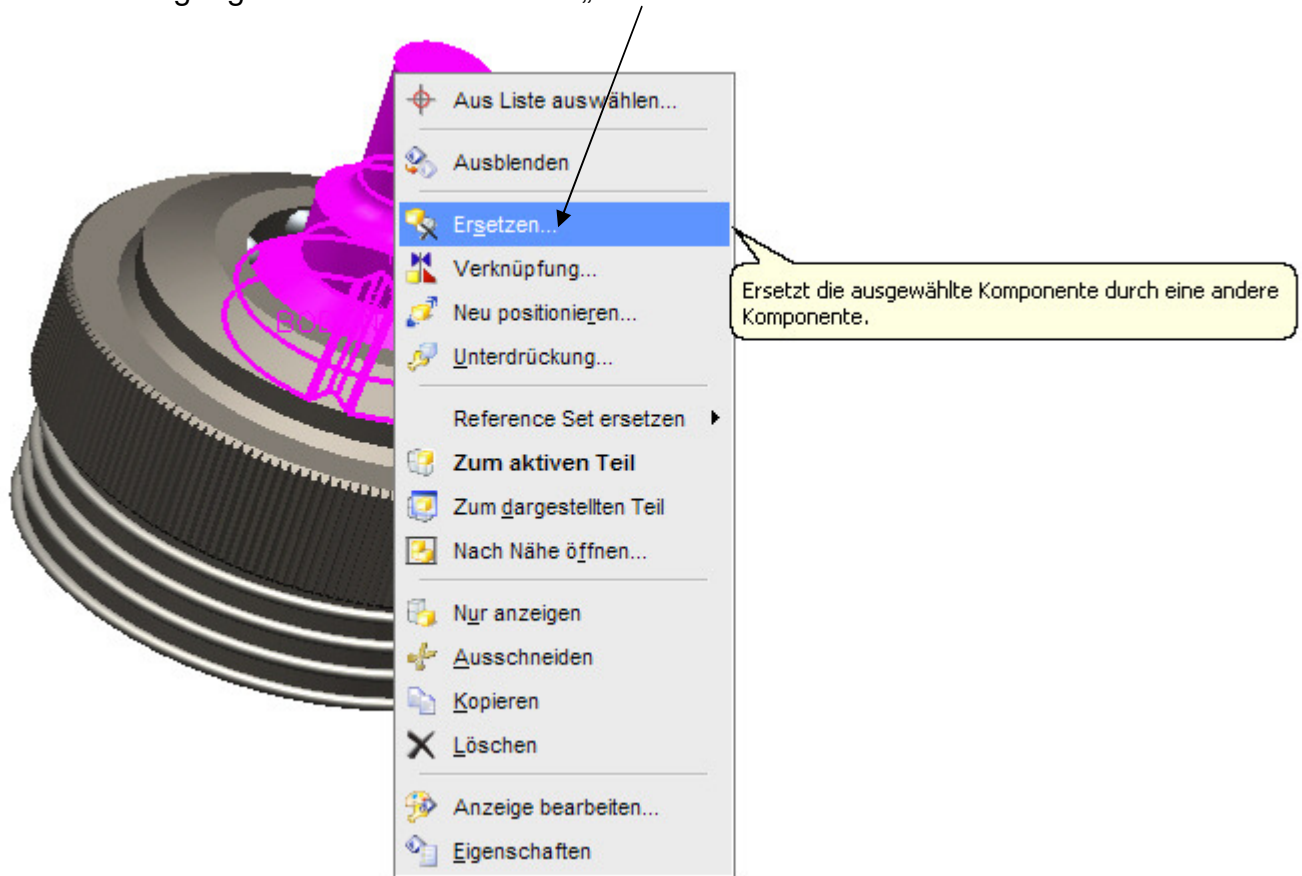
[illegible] „

Aus Liste auswählen...

Ausblenden

Ersetzen...

Verknüpfung...

Neu positionieren...

Unterdrückung...

Reference Set ersetzen

Zum aktiven Teil

Zum dargestellten Teil

Nach Nähe öffnen...

Nur anzeigen

Ausschneiden

Kopieren

Löschen

Anzeige bearbeiten...

Eigenschaften

Ersetzt die ausgewählte Komponente durch eine andere Komponente.

BO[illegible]